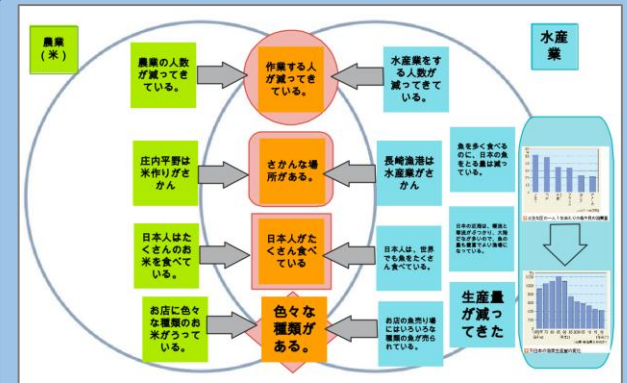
農業
（米）

水産業

農業の人数が減ってきている。

作業する人が減ってきている。

水産業をする人数が減ってきている。

庄内平野は米作りがさかん

さかんな場所がある。

長崎漁港は水産業がさかん

魚を多く食べるのに、日本の魚をとる量は減っている

日本人はたくさんのお米を食べている。

日本人がたくさん食べている

日本人は、世界でも魚をたくさん食べている。

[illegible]

お店に色々な種類のお米がうっている。

色々な種類がある。

お店の魚売り場にはいろいろな種類の魚が売られている。

生産量が減ってきた

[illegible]